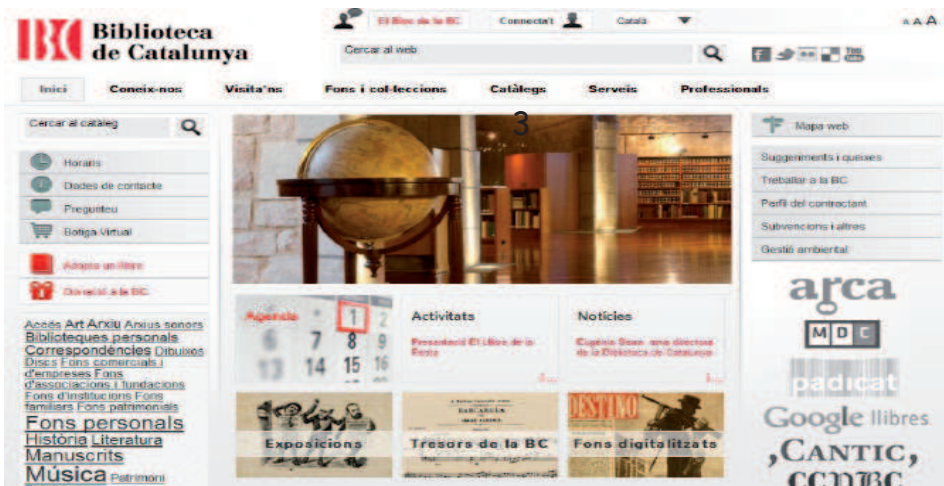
BC Biblioteca de Catalunya

El Blog de la BC | Connecta't | Català

A A A

Cercar al web

Inici | Coneix-nos | Visita'ns | Fons i col·leccions | Catàlegs | Serveis | Professionals

3

Cercar al catàleg

Horaris
Dades de contacte
Pregunteu
Botiga Virtual

Adopta un llibre
Donació a la BC

Accés Art Arxiu Arxius sonors Biblioteques personals Correspondències Dibuixos Discs Fons comercials i d'empreses Fons d'associacions i fundacions Fons d'institucions Fons familiars Fons patrimonials Fons personals Història Literatura Manuscrits Música Patrimoni

Agenda
1 2
6 7 8 9
13 14 15 16

Activitats
Presentació El Llibre de la Festa

Notícies
Eugènia Serra, nova directora de la Biblioteca de Catalunya

Exposicions | Tresors de la BC | Fons digitalitzats

Mapa web
Suggeriments i queixes
Treballar a la BC
Perfil del contractant
Subvencions i altres
Gestió ambiental

arca
MDC
padicat
Google llibres
CANTIC,
CCUBC